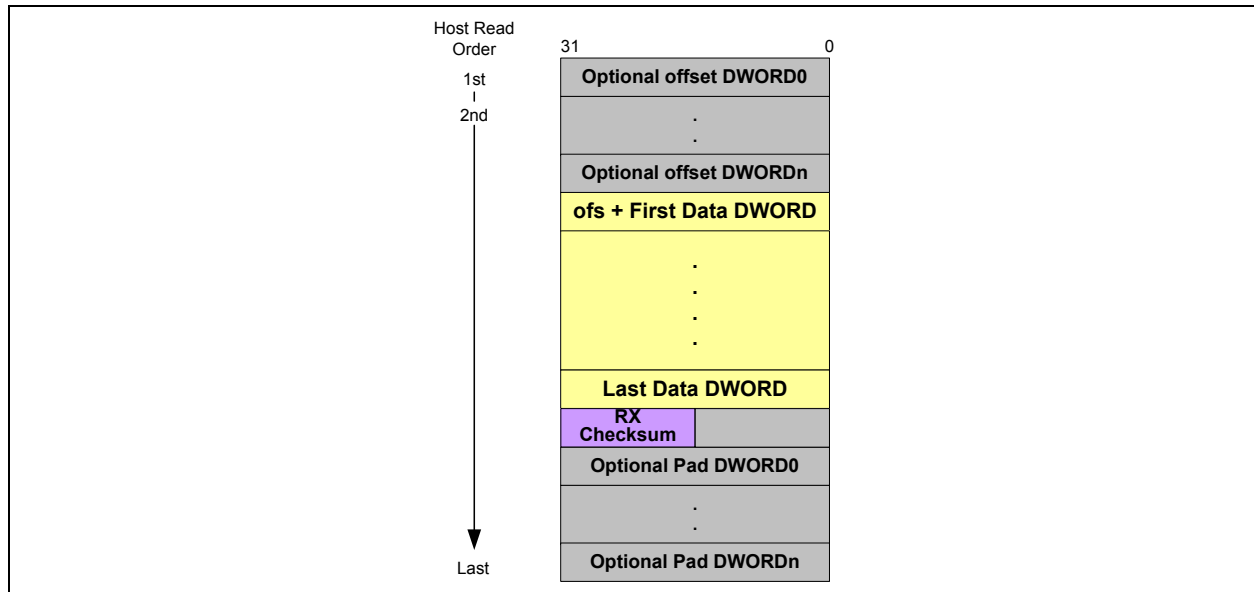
Host Read Order

1st

2nd

Last

31

0

Optional offset DWORD0

.
.

Optional offset DWORDn

ofs + First Data DWORD

.
.
.
.

Last Data DWORD

RX Checksum

Optional Pad DWORD0

.
.

Optional Pad DWORDn